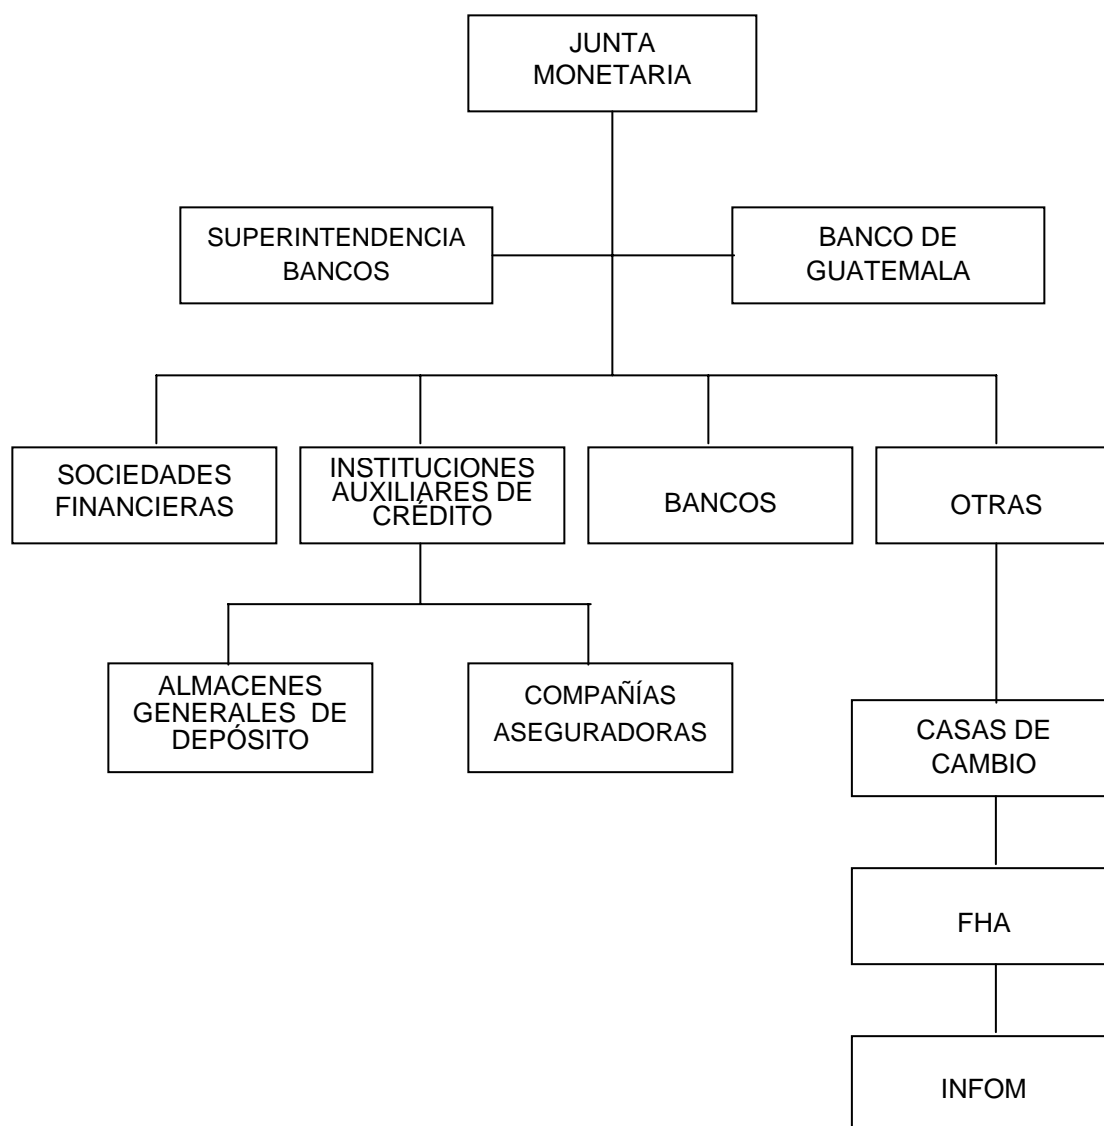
JUNTA MONETARIA

SUPERINTENDENCIA BANCOS

BANCO DE GUATEMALA

SOCIEDADES FINANCIERAS

INSTITUCIONES AUXILIARES DE CRÉDITO

BANCOS

OTRAS

ALMACENES GENERALES DE DEPÓSITO

COMPAÑÍAS ASEGURADORAS

CASAS DE CAMBIO

FHA

INFOM